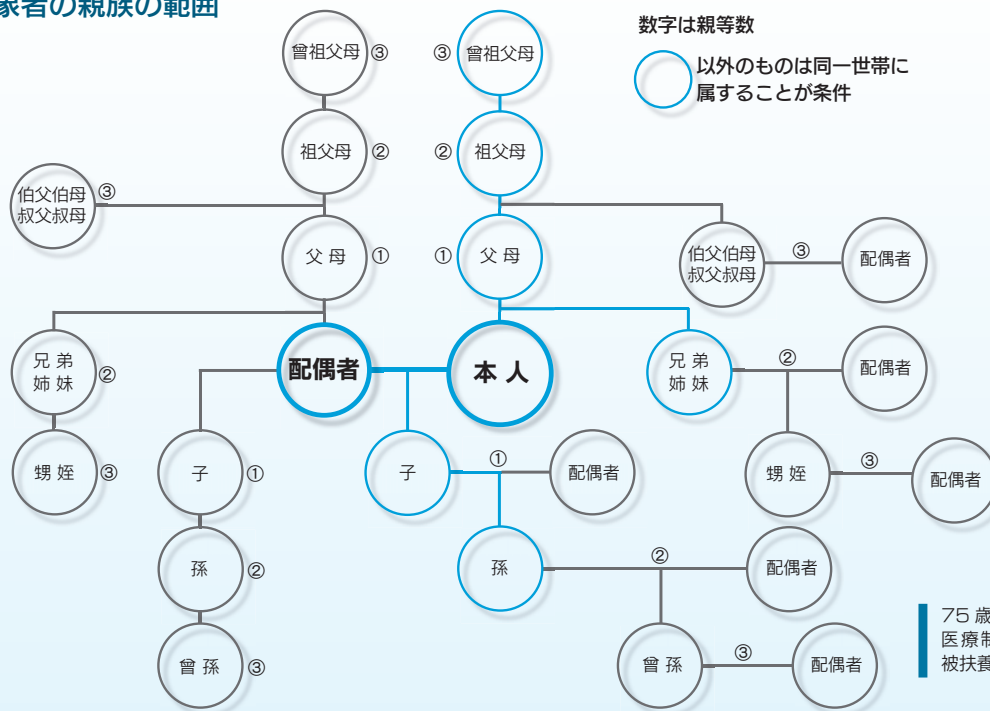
家者の親族の範囲

数字は親等数

以外のものは同一世帯に属することが条件

曾祖父母 ③
③ 曾祖父母
祖父母 ②
② 祖父母
伯父伯母 叔父叔母 ③
父 母 ①
① 父 母
伯父伯母 叔父叔母 ③ 配偶者
兄 弟 姉 妹 ②
配偶者
本 人
兄 弟 姉 妹 ② 配偶者
甥 姪 ③
子 ①
子 ① 配偶者
甥 姪 ③ 配偶者
孫 ②
孫 ② 配偶者
曾 孫 ③
曾 孫 ③ 配偶者

75 歳
医療制
被扶養